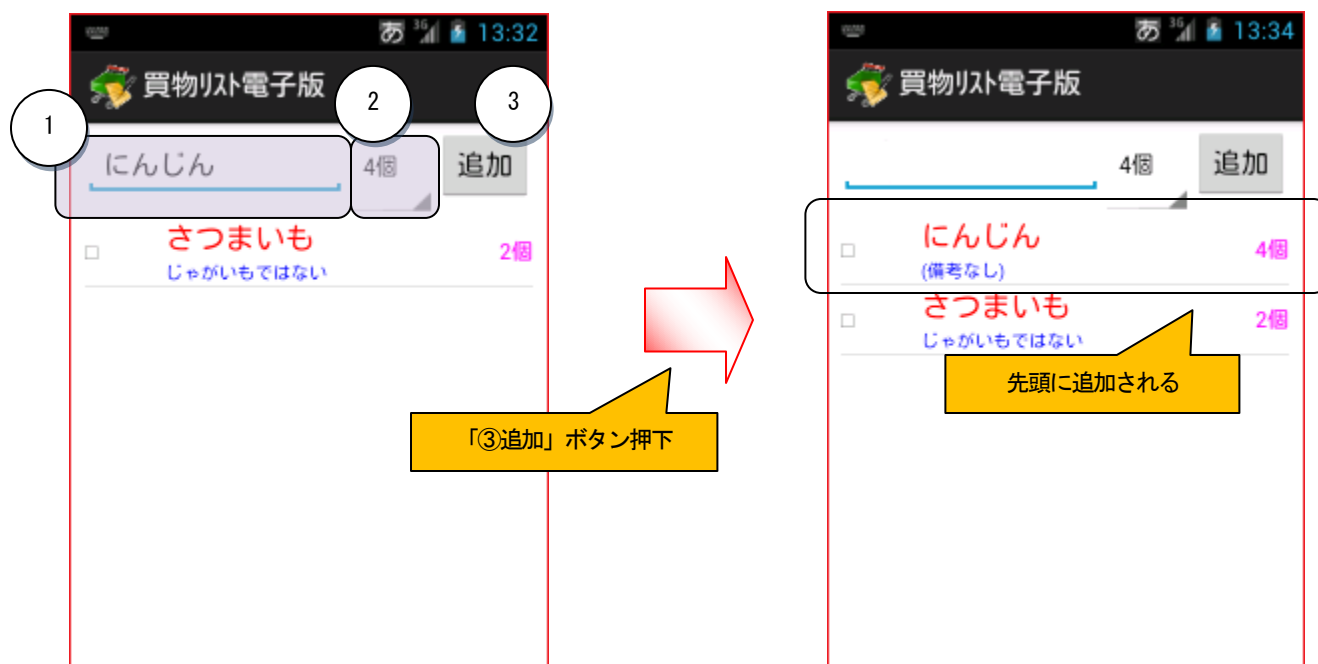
あ 3G 13:32

買物リスト電子版

1

2

3

にんじん

4個

追加

□ さつまいも
じゃがいもではない
2個

「③追加」ボタン押下

あ 3G 13:34

買物リスト電子版

4個

追加

□ にんじん
(備考なし)
4個

□ さつまいも
じゃがいもではない
2個

先頭に追加される